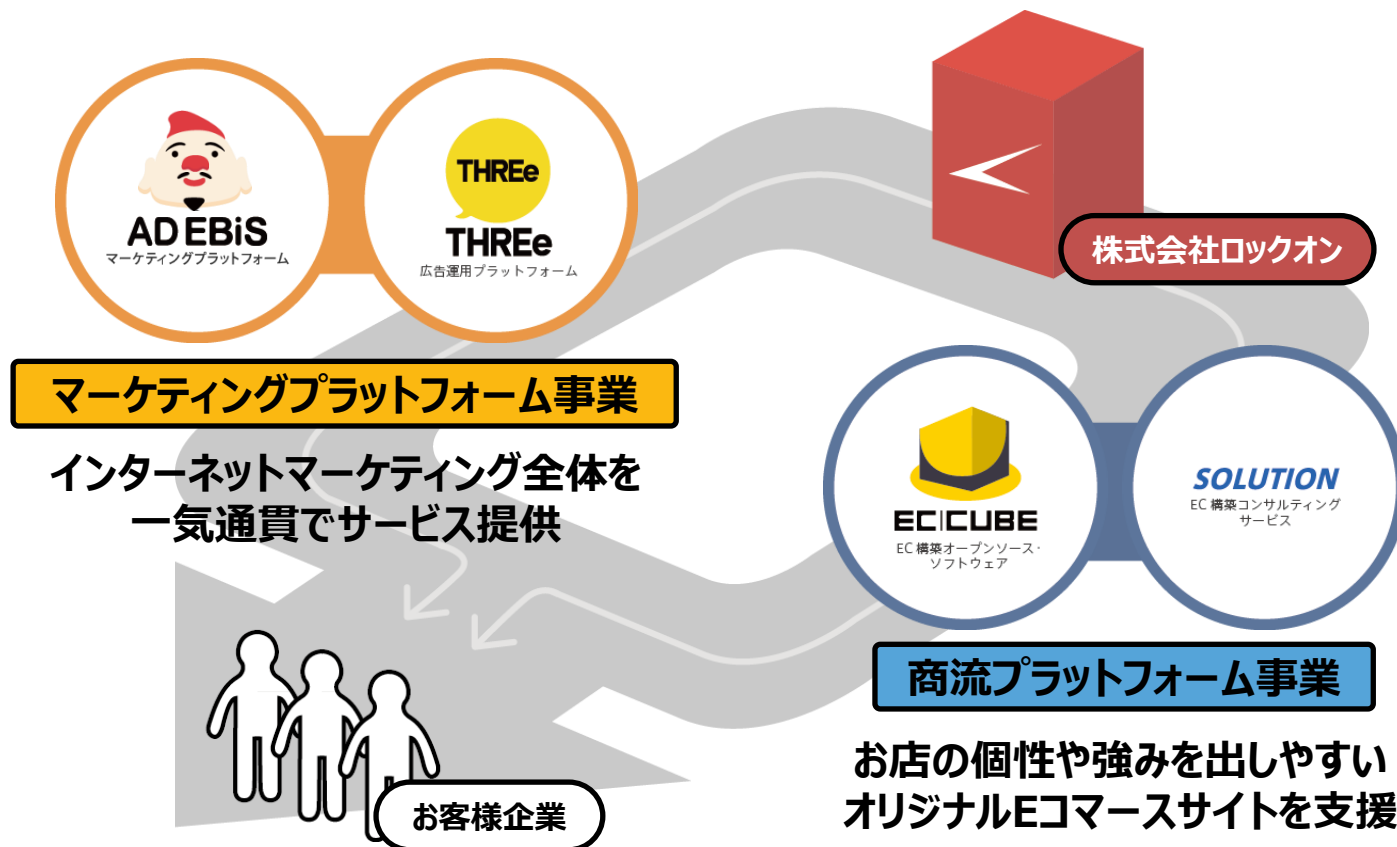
AD EBiS
マーケティングプラットフォーム

THREe
THREe
広告運用プラットフォーム

株式会社ロックオン

マーケティングプラットフォーム事業

インターネットマーケティング全体を
一気通貫でサービス提供

EC CUBE
EC 構築オープンソース・ソフトウェア

SOLUTION
EC 構築コンサルティングサービス

商流プラットフォーム事業

お店の個性や強みを出しやすい
オリジナルECコマースサイトを支援

お客様企業